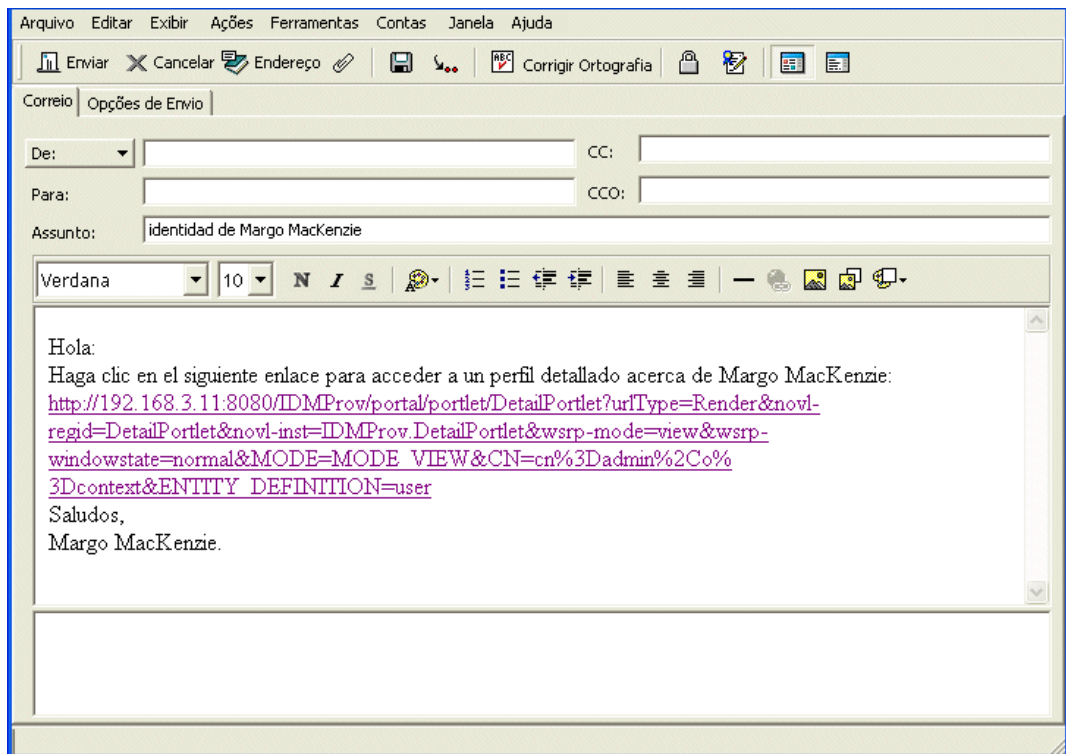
Arquivo Editar Exibir Ações Ferramentas Contas Janela Ajuda

Enviar Cancelar Endereço Corrigir Ortografia

Correio Opções de Envio

De: CC:

Para: CCO:

Assunto: identidad de Margo MacKenzie

Verdana 10 N I S

Hola:
Haga clic en el siguiente enlace para acceder a un perfil detallado acerca de Margo MacKenzie:
http://192.168.3.11:8080/IDMProv/portal/portlet/DetailPortlet?urlType=Render&novl-regid=DetailPortlet&novl-inst=IDMProv.DetailPortlet&wsrp-mode=view&wsrp-windowstate=normal&MODE=MODE_VIEW&CN=cn%3Dadmin%2Co%3Dcontext&ENTITY_DEFINITION=user
Saludos,
Margo MacKenzie.